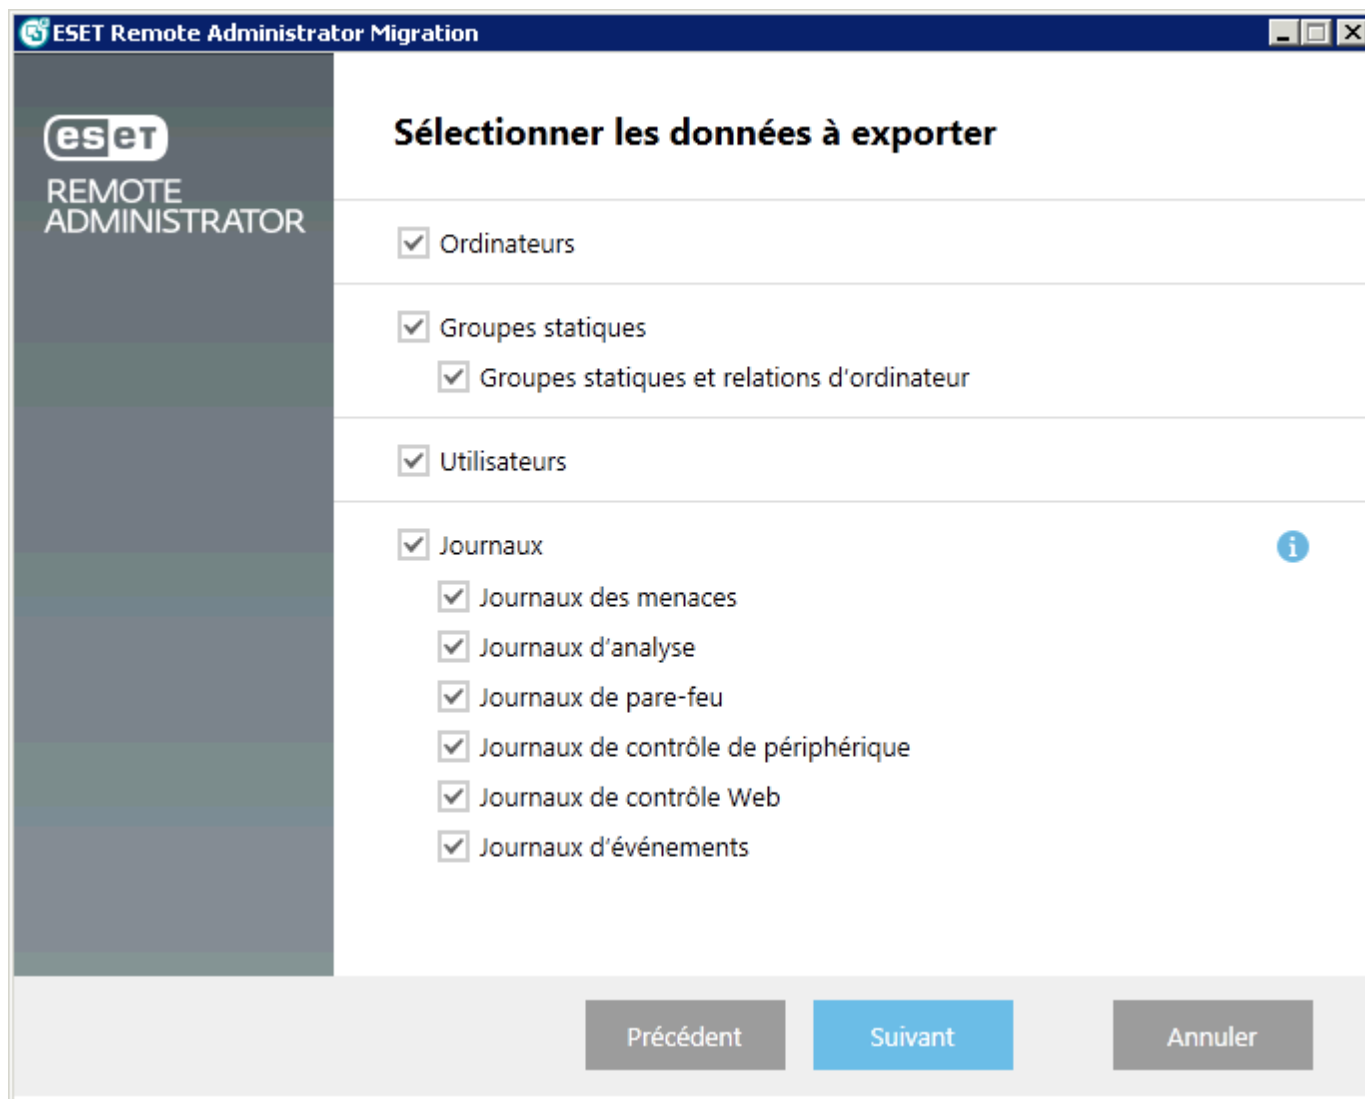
ESET Remote Administrator Migration

eset
REMOTE ADMINISTRATOR

Sélectionner les données à exporter

Ordinateurs

Groupes statiques

Groupes statiques et relations d'ordinateur

Utilisateurs

Journaux

Journaux des menaces

Journaux d'analyse

Journaux de pare-feu

Journaux de contrôle de périphérique

Journaux de contrôle Web

Journaux d'événements

Précédent
Suivant
Annuler